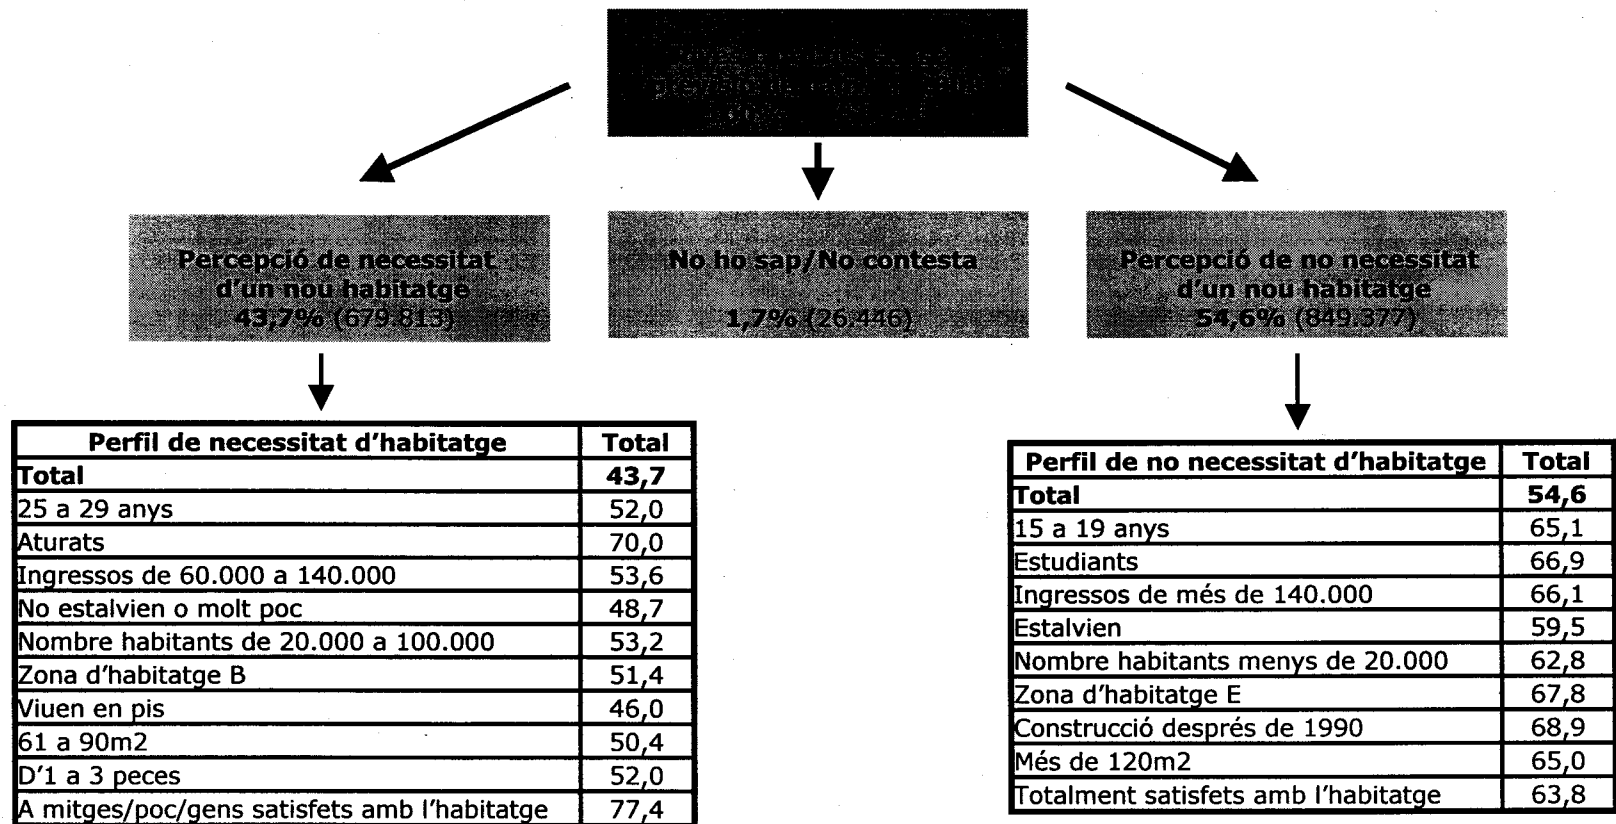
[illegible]

Percepció de necessitat d'un nou habitatge
43,7% (679.813)

No ho sap/No contesta

1,7% (26.446)

Percepció de no necessitat d'un nou habitatge
54,6% (849.377)

| Perfil de necessitat d'habitatge | Total |
|---|---|
| Total | 43,7 |
| 25 a 29 anys | 52,0 |
| Aturats | 70,0 |
| Ingressos de 60.000 a 140.000 | 53,6 |
| No estalvien o molt poc | 48,7 |
| Nombre habitants de 20.000 a 100.000 | 53,2 |
| Zona d'habitatge B | 51,4 |
| Viuen en pis | 46,0 |
| 61 a 90m2 | 50,4 |
| D'1 a 3 peces | 52,0 |
| A mitges/poc/gens satisfets amb l'habitatge | 77,4 |

| Perfil de no necessitat d'habitatge | Total |
|---|---|
| Total | 54,6 |
| 15 a 19 anys | 65,1 |
| Estudiants | 66,9 |
| Ingressos de més de 140.000 | 66,1 |
| Estalvien | 59,5 |
| Nombre habitants menys de 20.000 | 62,8 |
| Zona d'habitatge E | 67,8 |
| Construcció després de 1990 | 68,9 |
| Més de 120m2 | 65,0 |
| Totalment satisfets amb l'habitatge | 63,8 |